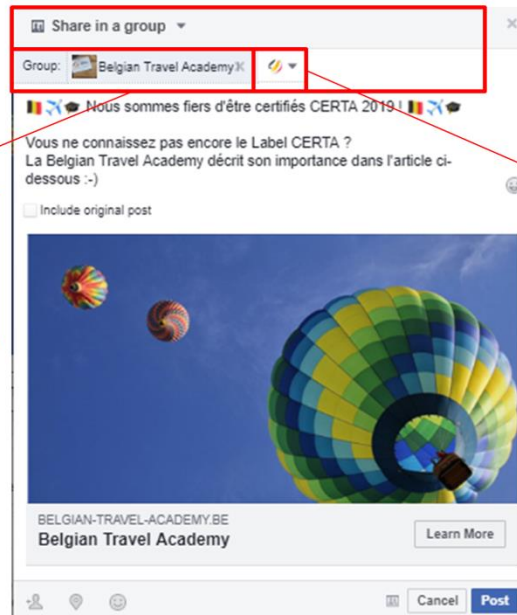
Share in a group

Group: Belgian Travel Academy

🇧🇪✈️🎓 Nous sommes fiers d'être certifiés CERTA 2019 ! 🇧🇪✈️🎓

Vous ne connaissez pas encore le Label CERTA ?
La Belgian Travel Academy décrit son importance dans l'article ci-dessous :-)

Include original post

BELGIAN-TRAVEL-ACADEMY.BE
Belgian Travel Academy

Learn More

Cancel Post